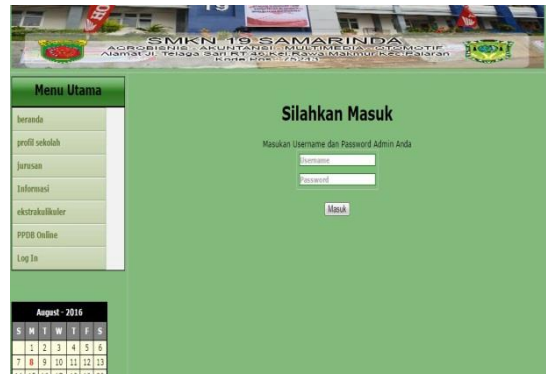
SMKN 19 SAMARINDA
AGROBISNIS - AKUNTANSI - MULTIMEDIA - OTOMOTIF
Alamat Jl. Telaga Sari RT 46 Kel. Rawa Makmur Kec. Palaran Kode Pos : 75243

Menu Utama

beranda

profil sekolah

jurusan

Informasi

ekstrakulikuler

PPDB Online

Log In

August - 2016

| S | M | T | W | T | F | S |
|---|---|---|---|---|---|---|
|  | 1 | 2 | 3 | 4 | 5 | 6 |
| 7 | 8 | 9 | 10 | 11 | 12 | 13 |

Silahkan Masuk

Masukan Username and Password Admin Anda

Username

Password

Masuk